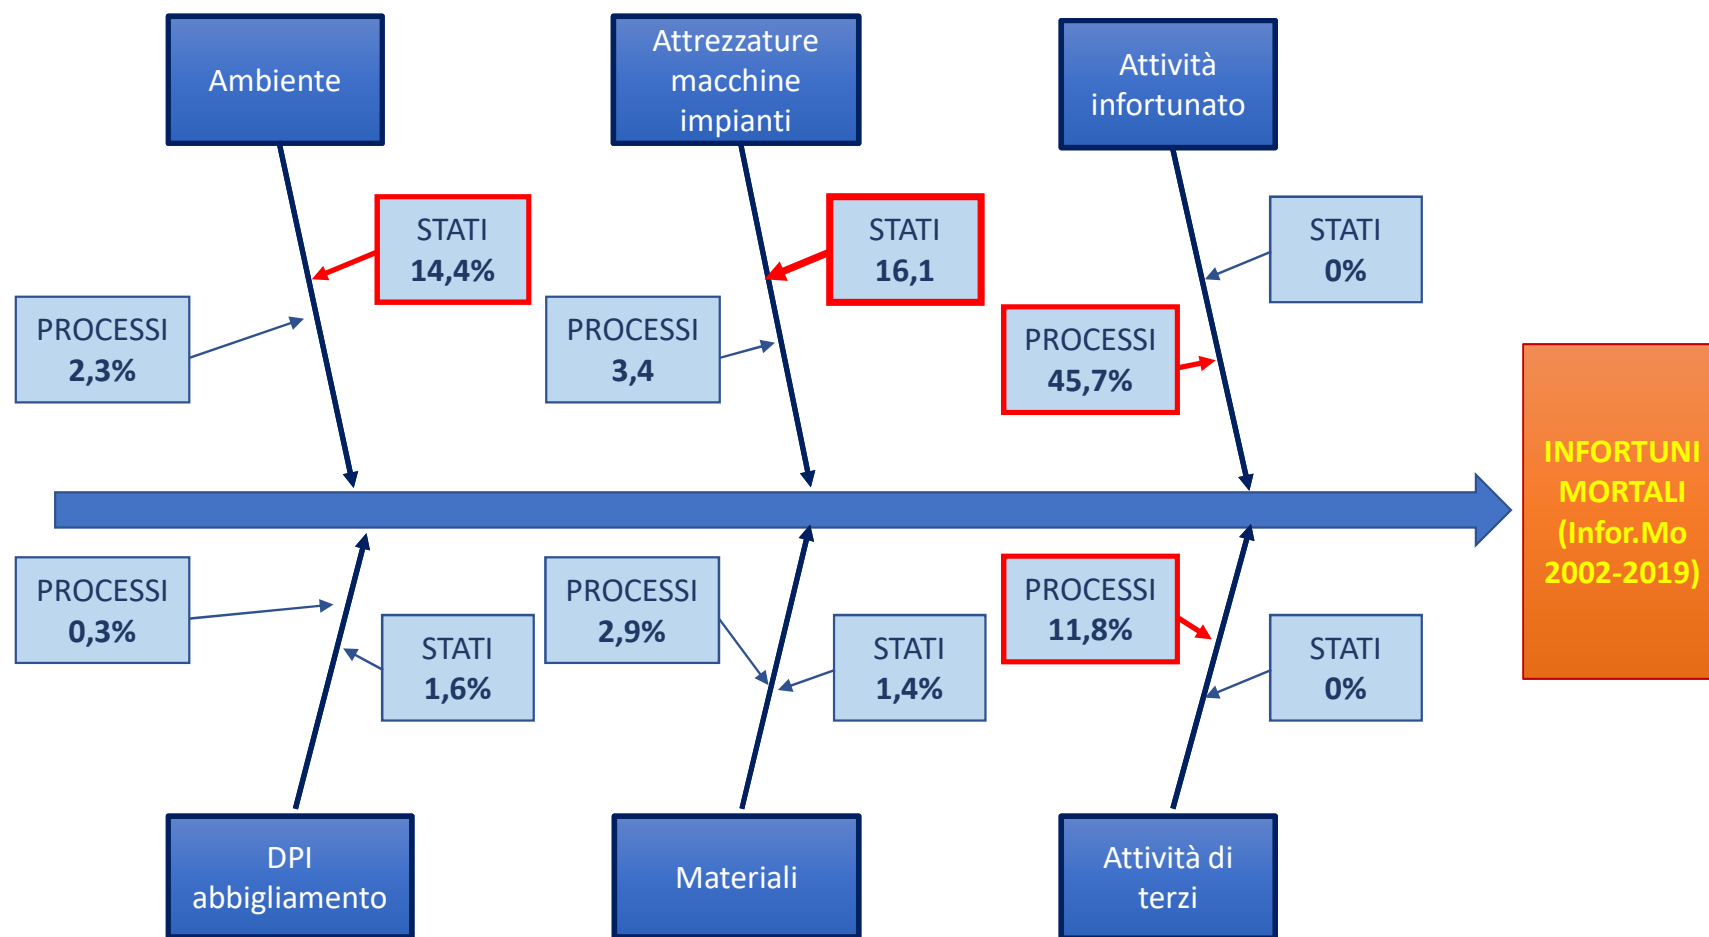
Ambiente

Attrezzature macchine impianti

Attività infortunato

STATI
14,4%

STATI
16,1

STATI
0%

PROCESSI
2,3%

PROCESSI
3,4

PROCESSI
45,7%

INFORTUNI MORTALI (Infor.Mo 2002-2019)

PROCESSI
0,3%

STATI
1,6%

PROCESSI
2,9%

STATI
1,4%

PROCESSI
11,8%

STATI
0%

DPI abbigliamento

Materiali

Attività di terzi